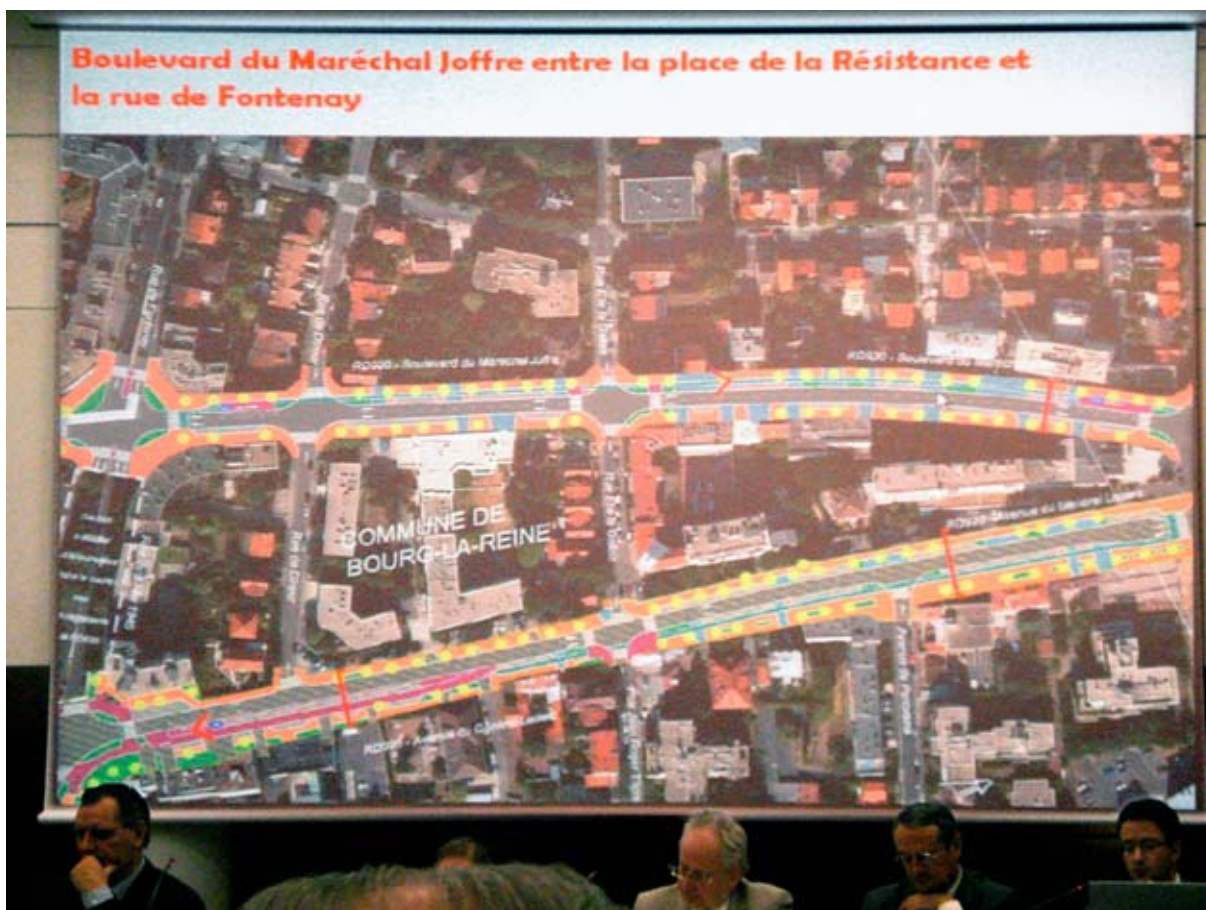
Boulevard du Maréchal Joffre entre la place de la Résistance et la rue de Fontenay

RD920 - Boulevard du Maréchal Joffre

RD920 - Boulevard du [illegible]

COMMUNE DE BOURG-LA-REINE

RD920 - Avenue du Général Leclerc

RD920 - Avenue du Général Leclerc